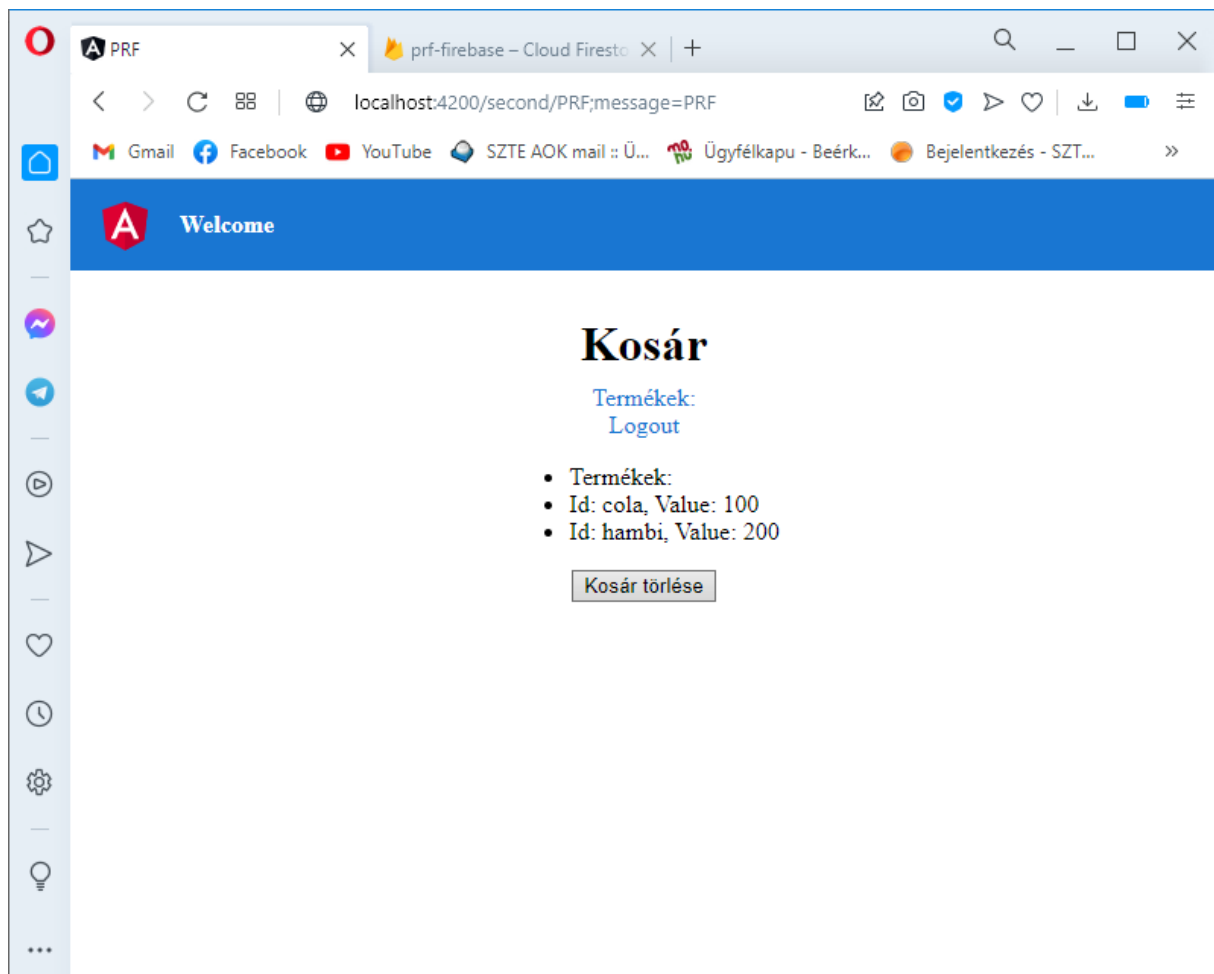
PRF
prf-firebase – Cloud Firesto
localhost:4200/second/PRF;message=PRF
Gmail Facebook YouTube SZTE AOK mail :: Ü... Ügyfélkapu - Beérk... Bejelentkezés - SZT...
Welcome

Kosár

Termékek:
Logout

- Termékek:
- Id: cola, Value: 100
- Id: hambi, Value: 200

Kosár törlése